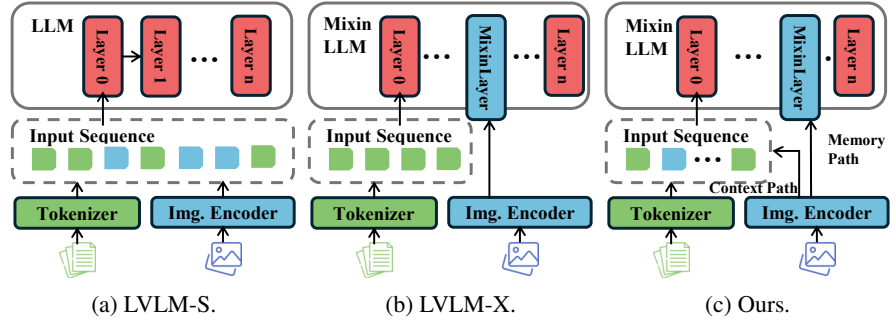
LLM
Layer 0
Layer 1
...
Layer n
Input Sequence
Tokenizer
Img. Encoder
(a) LVLM-S.

Mixin LLM
Layer 0
...
Mixin Layer
...
Layer n
Input Sequence
Tokenizer
Img. Encoder
(b) LVLM-X.

Mixin LLM
Layer 0
...
Mixin Layer
...
Layer n
Input Sequence
...
Memory Path
Context Path
Tokenizer
Img. Encoder
(c) Ours.